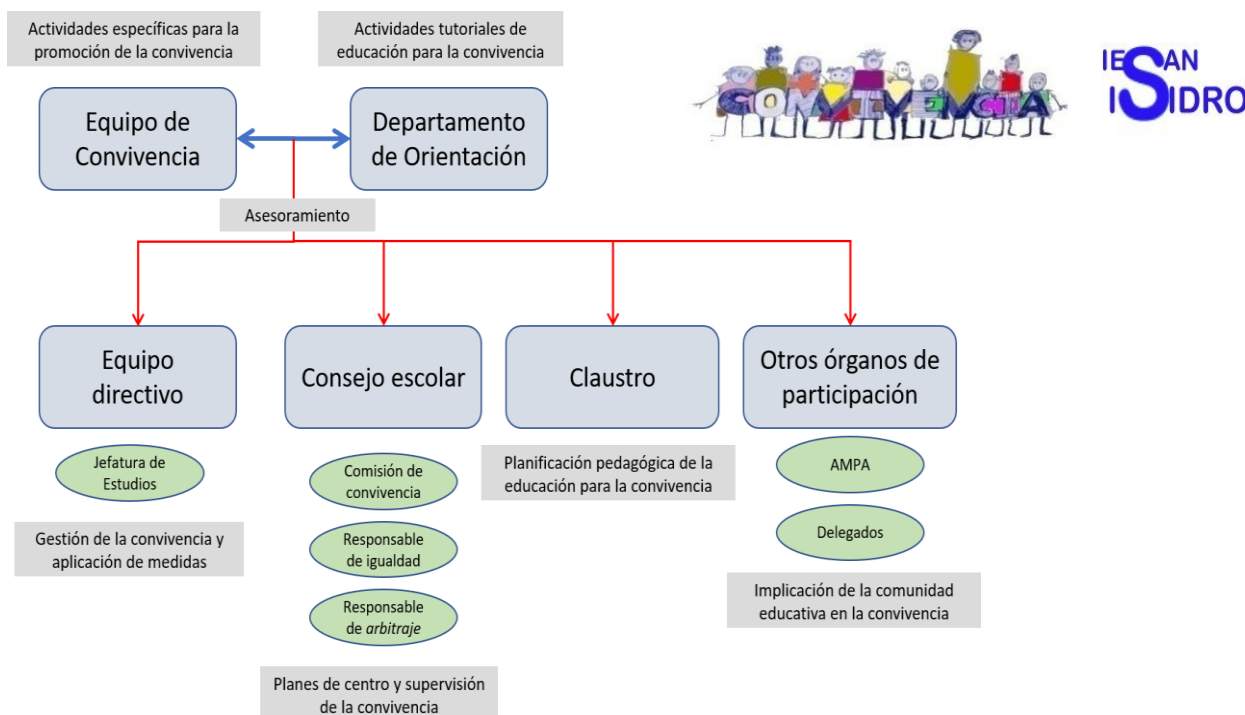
Actividades específicas para la promoción de la convivencia

Actividades tutoriales de educación para la convivencia

CONVIVENCIA

IES SAN ISIDRO

Equipo de Convivencia

Departamento de Orientación

Asesoramiento

Equipo directivo

Consejo escolar

Claustro

Otros órganos de participación

Jefatura de Estudios

Gestión de la convivencia y aplicación de medidas

Comisión de convivencia

Responsable de igualdad

Responsable de *arbitraje*

Planes de centro y supervisión de la convivencia

Planificación pedagógica de la educación para la convivencia

AMPA

Delegados

Implicación de la comunidad educativa en la convivencia